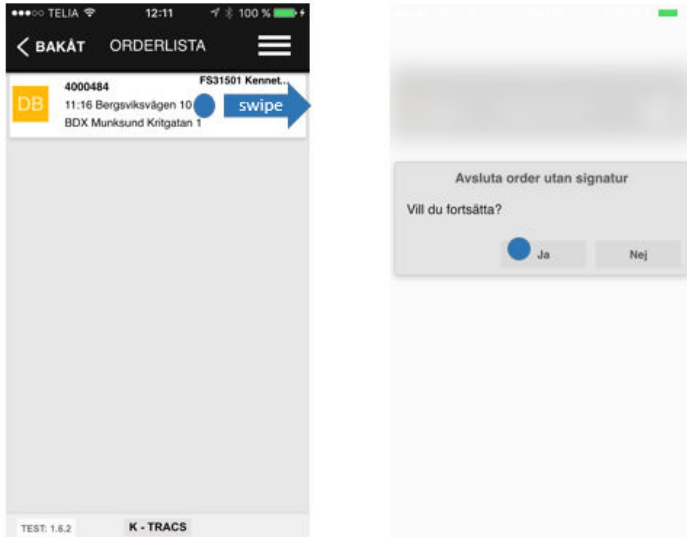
●●●○○ TELIA 12:11 100 %

BAKÅT ORDERLISTA

DB 4000484 FS31501 Kennet...
11:16 Bergsviksvägen 10
BDX Munksund Kritgatan 1

swipe

TEST: 1.6.2 K - TRACS

Avsluta order utan signatur
Vill du fortsätta?
Ja Nej